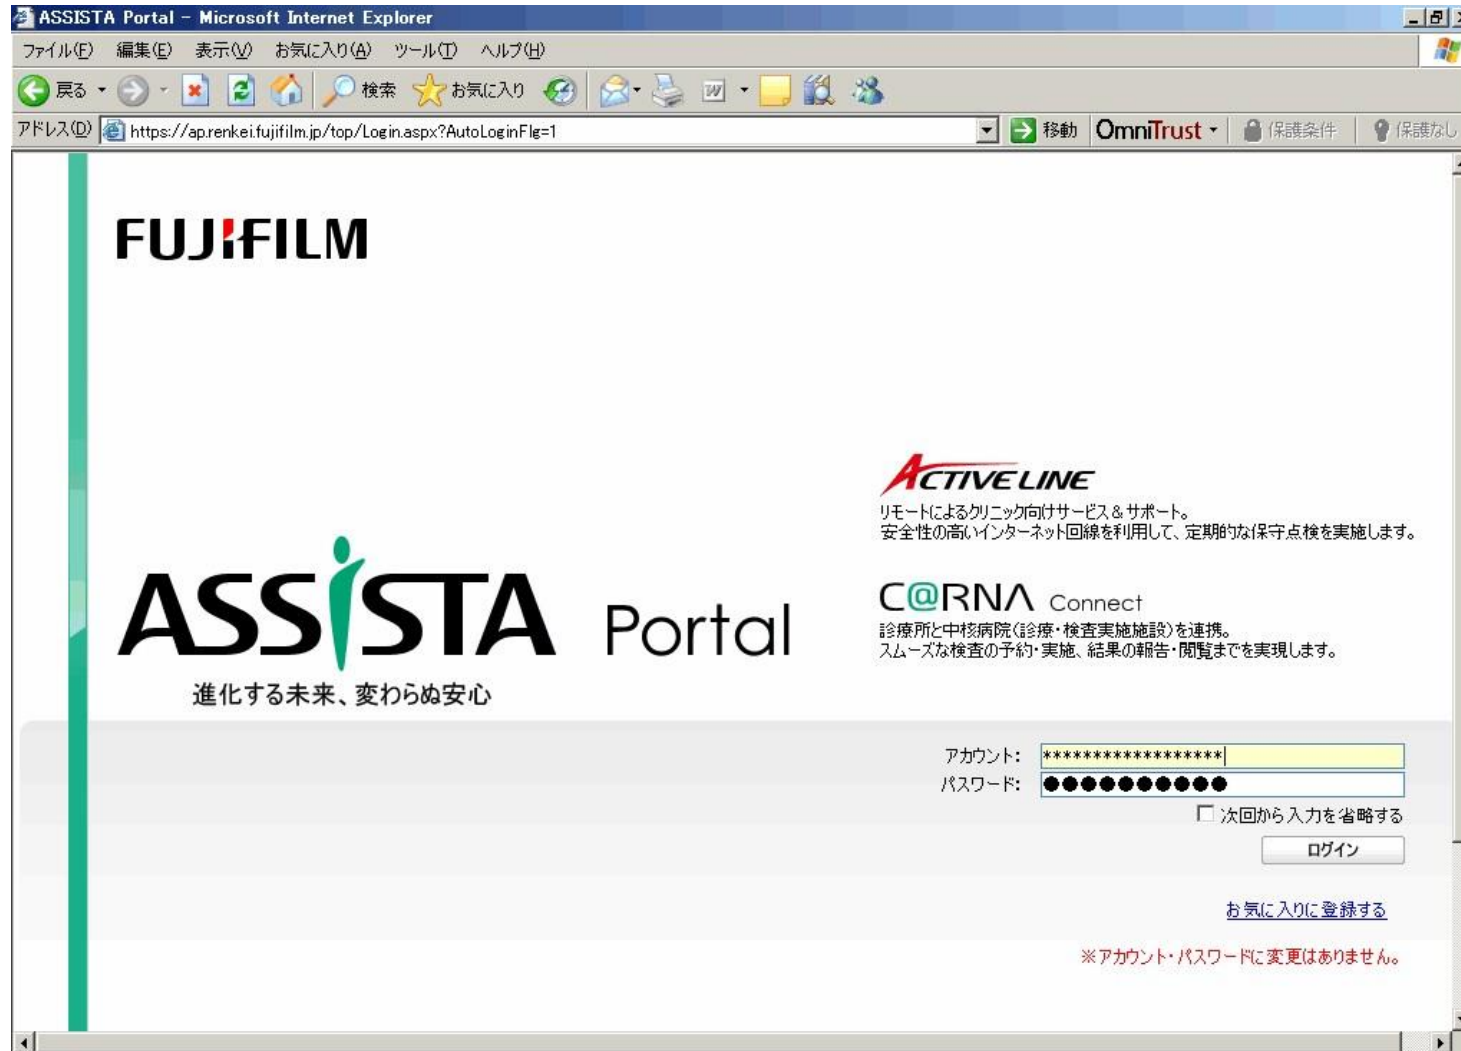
ASSISTA Portal - Microsoft Internet Explorer

ファイル(F) 編集(E) 表示(V) お気に入り(A) ツール(T) ヘルプ(H)

戻る 検索 お気に入り

アドレス(D) https://ap.renkei.fujifilm.jp/top/Login.aspx?AutoLoginFlg=1 移動 OmniTrust 保護条件 保護なし

FUJIFILM

ACTIVE LINE
リモートによるクリニック向けサービス＆サポート。
安全性の高いインターネット回線を利用して、定期的な保守点検を実施します。

ASSISTA Portal
進化する未来、変わらぬ安心

C@RNA Connect
診療所と中核病院(診療・検査実施施設)を連携。
スムーズな検査の予約・実施、結果の報告・閲覧までを実現します。

アカウント: *****************
パスワード: ●●●●●●●●●●
次回から入力を省略する
ログイン

お気に入りに登録する

※アカウント・パスワードに変更はありません。